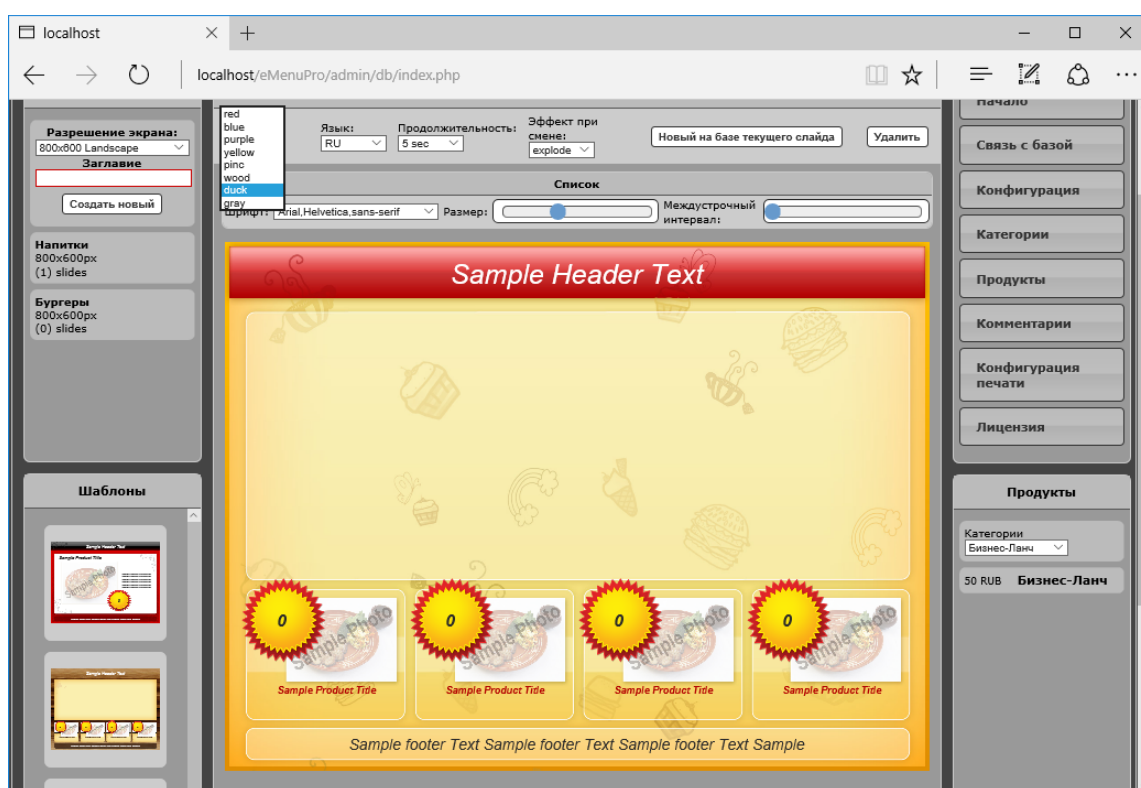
localhost

localhost/eMenuPro/admin/db/index.php

Разрешение экрана:
800x600 Landscape
Заглавие
Создать новый

Напитки
800x600px
(1) slides

Бургеры
800x600px
(0) slides

Шаблоны

Sample Header Text
Sample Product Title

Sample Header Text

red
blue
purple
yellow
pinc
wood
duck
gray

Язык:
RU
Продолжительность:
5 sec
Эффект при смене:
explode
Новый на базе текущего слайда
Удалить

Список
Шрифт: Arial,Helvetica,sans-serif
Размер:
Междустрочный интервал:

Sample Header Text

0
Sample Photo
Sample Product Title
0
Sample Photo
Sample Product Title
0
Sample Photo
Sample Product Title
0
Sample Photo
Sample Product Title

Sample footer Text Sample footer Text Sample footer Text Sample

Начало
Связь с базой
Конфигурация
Категории
Продукты
Комментарии
Конфигурация печати
Лицензия

Продукты
Категории
Бизнес-Ланч
50 RUB Бизнес-Ланч